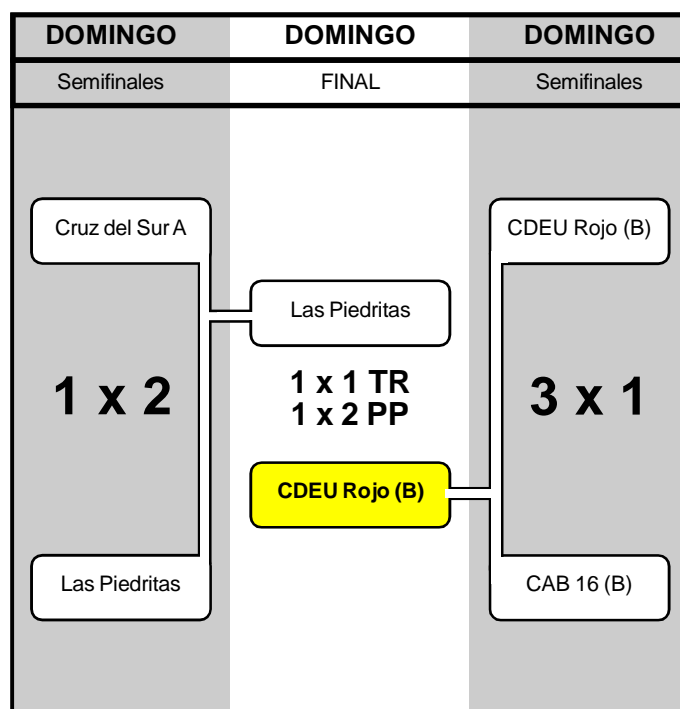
| DOMINGO | DOMINGO | DOMINGO |
|---|---|---|
| Semifinales | FINAL | Semifinales |

Cruz del Sur A

1 x 2

Las Piedritas

Las Piedritas

1 x 1 TR
1 x 2 PP

CDEU Rojo (B)

CDEU Rojo (B)

3 x 1

CAB 16 (B)